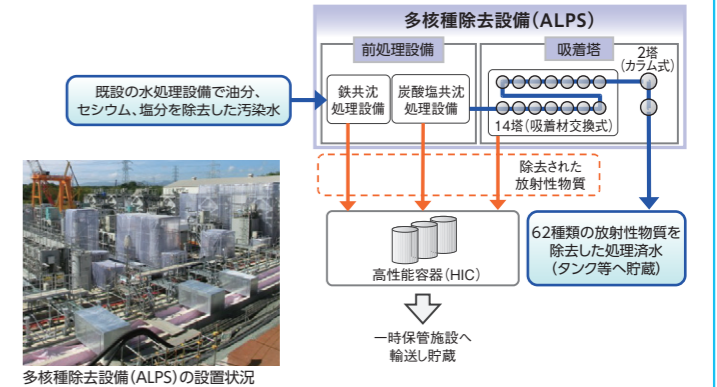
多核種除去設備（ALPS）

前処理設備

吸着塔

既設の水処理設備で油分、セシウム、塩分を除去した汚染水

鉄共沈処理設備

炭酸塩共沈処理設備

2塔（カラム式）

14塔（吸着材交換式）

除去された放射性物質

高性能容器（HIC）

62種類の放射性物質を除去した処理済水（タンク等へ貯蔵）

一時保管施設へ輸送し貯蔵

多核種除去設備（ALPS）の設置状況